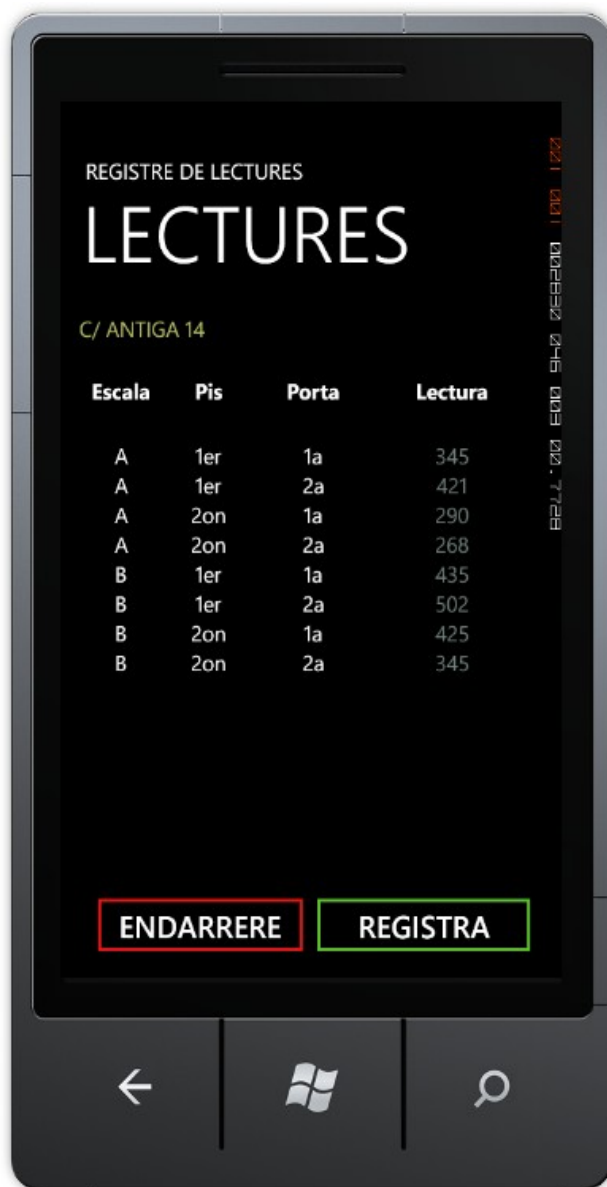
REGISTRE DE LECTURES

LECTURES

C/ ANTIGA 14

| Escala | Pis | Porta | Lectura |
|---|---|---|---|
| A | 1er | 1a | 345 |
| A | 1er | 2a | 421 |
| A | 2on | 1a | 290 |
| A | 2on | 2a | 268 |
| B | 1er | 1a | 435 |
| B | 1er | 2a | 502 |
| B | 2on | 1a | 425 |
| B | 2on | 2a | 345 |

ENDARRERE

REGISTRA